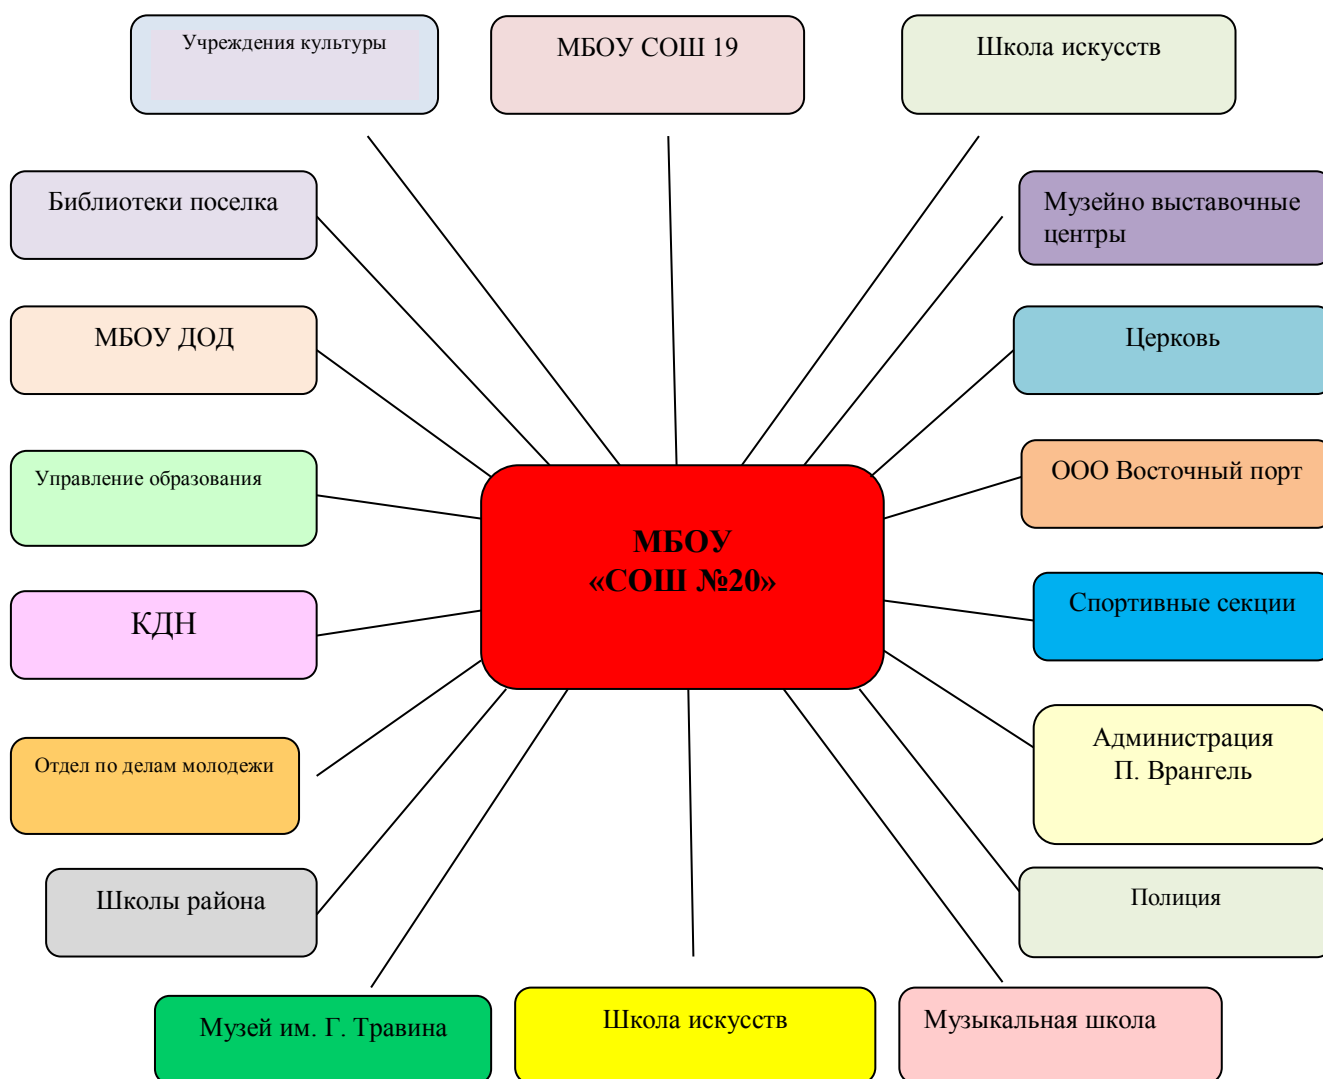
Учреждения культуры

МБОУ СОШ 19

Школа искусств

Библиотеки поселка

Музейно выставочные центры

МБОУ ДОД

Церковь

Управление образования

ООО Восточный порт

МБОУ «СОШ №20»

КДН

Спортивные секции

Отдел по делам молодежи

Администрация П. Врангель

Школы района

Полиция

Музей им. Г. Травина

Школа искусств

Музыкальная школа